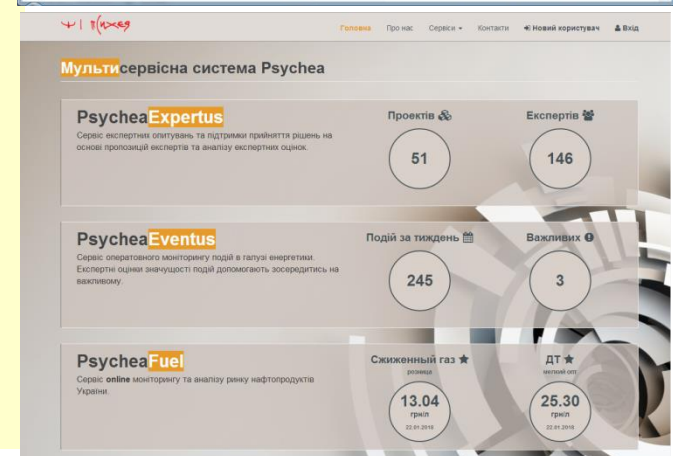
Ψ | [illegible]

Головна Про нас Сервіси Контакти Новий користувач Вхід

Мультисервісна система Psychea

PsycheaExpertus
Сервіс експертних опитувань та підтримки прийняття рішень на основі пропозицій експертів та аналізу експертних оцінок.

Проектів
51

Експертів
146

PsycheaEventus
Сервіс оперативного моніторингу подій в галузі енергетики. Експертні оцінки значущості подій допомагають зосередитись на важливому.

Подій за тиждень
245

Важливих
3

PsycheaFuel
Сервіс online моніторингу та аналізу ринку нафтопродуктів України.

Скраплений газ
роздріб
13.04
грн/л
22.01.2018

ДТ
мелкий опт
25.30
грн/л
22.01.2018